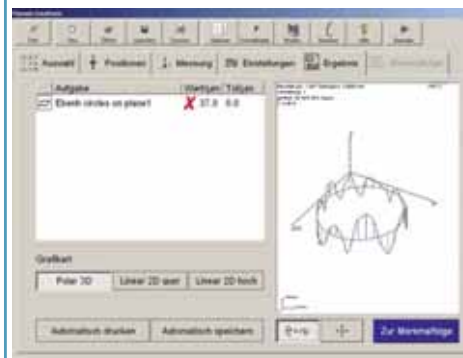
Auswahl | Positionen | Messung | Einstellungen | Ergebnis

| Aufgabe | Wert(µm) | Tol(µm) |
|---|---|---|
| Ebenh circles on plane1 | 37.0 | 0.0 |

Grafikart

Polar 3D | Linear 2D quer | Linear 2D hoch

Automatisch drucken | Automatisch speichern

Zur Merkmalliste